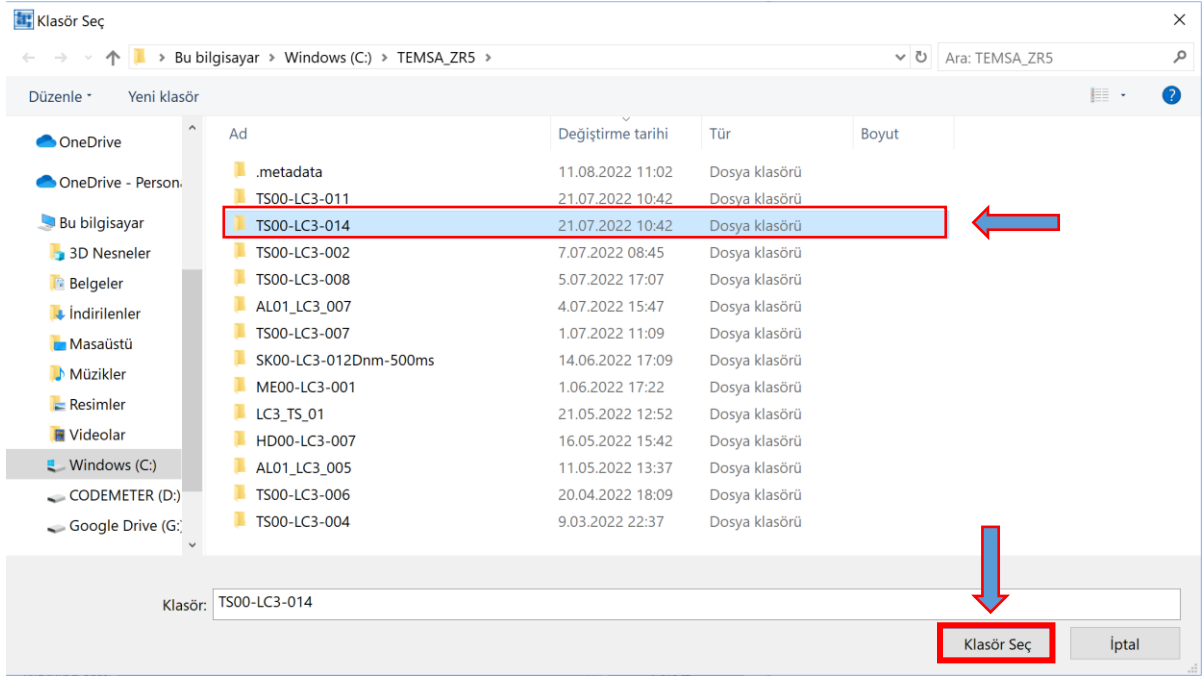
Klasör Seç

Bu bilgisayar > Windows (C:) > TEMSA_ZR5 >

Ara: TEMSA_ZR5

Düzenle ▾ Yeni klasör

OneDrive
OneDrive - Persona
Bu bilgisayar
3D Nesneler
Belgeler
İndirilenler
Masaüstü
Müzikler
Resimler
Videolar
Windows (C:)
CODEMETER (D:)
Google Drive (G:)

| Ad | Değiştirme tarihi | Tür | Boyut |
|---|---|---|---|
| .metadata | 11.08.2022 11:02 | Dosya klasörü | |
| TS00-LC3-011 | 21.07.2022 10:42 | Dosya klasörü | |
| TS00-LC3-014 | 21.07.2022 10:42 | Dosya klasörü | |
| TS00-LC3-002 | 7.07.2022 08:45 | Dosya klasörü | |
| TS00-LC3-008 | 5.07.2022 17:07 | Dosya klasörü | |
| AL01_LC3_007 | 4.07.2022 15:47 | Dosya klasörü | |
| TS00-LC3-007 | 1.07.2022 11:09 | Dosya klasörü | |
| SK00-LC3-012Dnm-500ms | 14.06.2022 17:09 | Dosya klasörü | |
| ME00-LC3-001 | 1.06.2022 17:22 | Dosya klasörü | |
| LC3_TS_01 | 21.05.2022 12:52 | Dosya klasörü | |
| HD00-LC3-007 | 16.05.2022 15:42 | Dosya klasörü | |
| AL01_LC3_005 | 11.05.2022 13:37 | Dosya klasörü | |
| TS00-LC3-006 | 20.04.2022 18:09 | Dosya klasörü | |
| TS00-LC3-004 | 9.03.2022 22:37 | Dosya klasörü | |

Klasör: TS00-LC3-014

Klasör Seç İptal